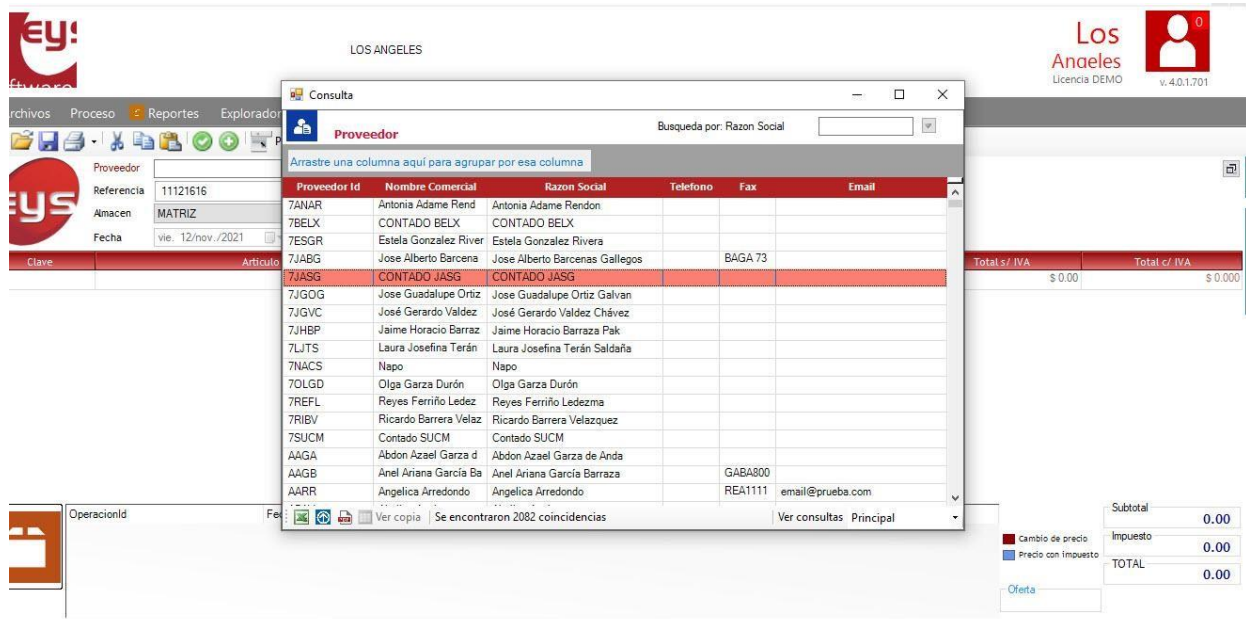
eys
ftware

LOS ANGELES

Los
Angeles
Licencia DEMO
v. 4.0.1.701
0

rchivos Proceso Reportes Explorador

Proveedor
Referencia 11121616
Almacen MATRIZ
Fecha vie. 12/nov./2021

Clave
Articulo
Total s/ IVA
Total c/ IVA
$ 0.00
$ 0.000

Consulta

Proveedor
Busqueda por: Razon Social

Arrastre una columna aquí para agrupar por esa columna

| Proveedor Id | Nombre Comercial | Razon Social | Telefono | Fax | Email |
|---|---|---|---|---|---|
| 7ANAR | Antonia Adame Rend | Antonia Adame Rendon | | | |
| 7BELX | CONTADO BELX | CONTADO BELX | | | |
| 7ESGR | Estela Gonzalez River | Estela Gonzalez Rivera | | | |
| 7JABG | Jose Alberto Barcena | Jose Alberto Barcenas Gallegos | | BAGA 73 | |
| 7JASG | CONTADO JASG | CONTADO JASG | | | |
| 7JGOG | Jose Guadalupe Ortiz | Jose Guadalupe Ortiz Galvan | | | |
| 7JGVC | José Gerardo Valdez | José Gerardo Valdez Chávez | | | |
| 7JHBP | Jaime Horacio Barraz | Jaime Horacio Barraza Pak | | | |
| 7LJTS | Laura Josefina Terán | Laura Josefina Terán Saldaña | | | |
| 7NACS | Napo | Napo | | | |
| 7OLGD | Olga Garza Durón | Olga Garza Durón | | | |
| 7REFL | Reyes Ferriño Ledez | Reyes Ferriño Ledezma | | | |
| 7RIBV | Ricardo Barrera Velaz | Ricardo Barrera Velazquez | | | |
| 7SUCM | Contado SUCM | Contado SUCM | | | |
| AAGA | Abdon Azael Garza d | Abdon Azael Garza de Anda | | | |
| AAGB | Anel Ariana García Ba | Anel Ariana García Barraza | | GABA800 | |
| AARR | Angelica Arredondo | Angelica Arredondo | | REA1111 | email@prueba.com |

Ver copia | Se encontraron 2082 coincidencias
Ver consultas Principal

OperacionId
Fe

Cambio de precio
Precio con impuesto
Oferta

Subtotal 0.00
Impuesto 0.00
TOTAL 0.00